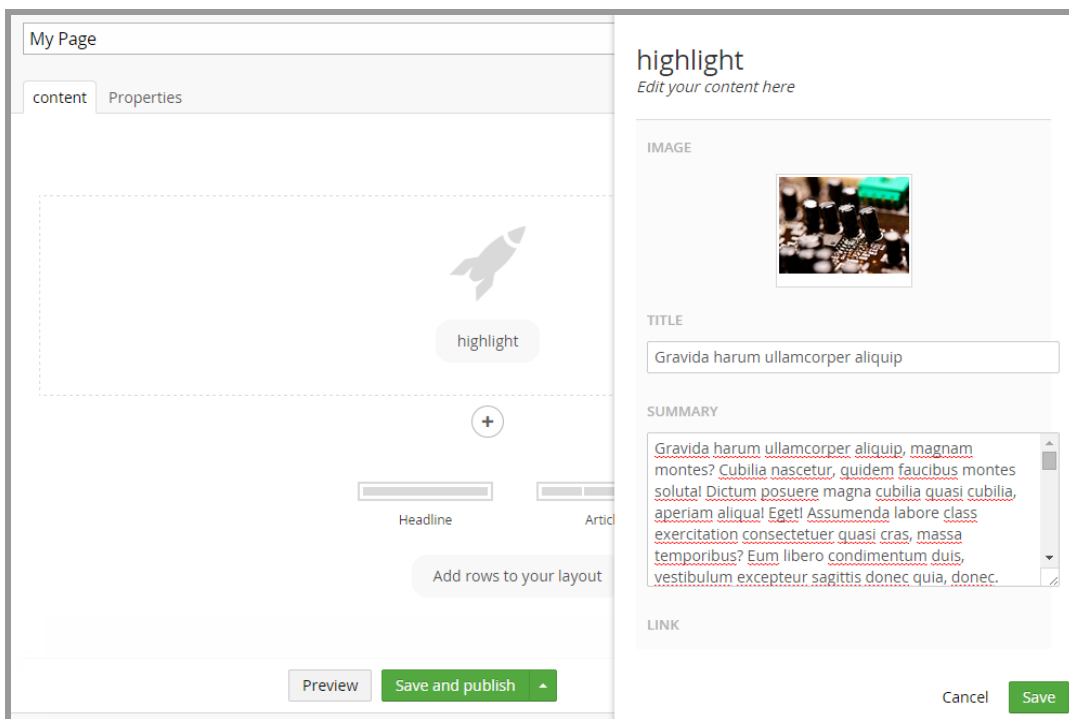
My Page

content Properties

highlight

+

Headline

Artic

Add rows to your layout

Preview Save and publish

highlight
Edit your content here

IMAGE

TITLE

Gravida harum ullamcorper aliquip

SUMMARY

Gravida harum ullamcorper aliquip, magnam montes? Cubilia nascetur, quidem faucibus montes soluta! Dictum posuere magna cubilia quasi cubilia, aperiam aliqua! Eget! Assumenda labore class exercitation consectetuer quasi cras, massa temporibus? Eum libero condimentum duis, vestibulum excepteur sagittis donec quia, donec.

LINK

Cancel Save